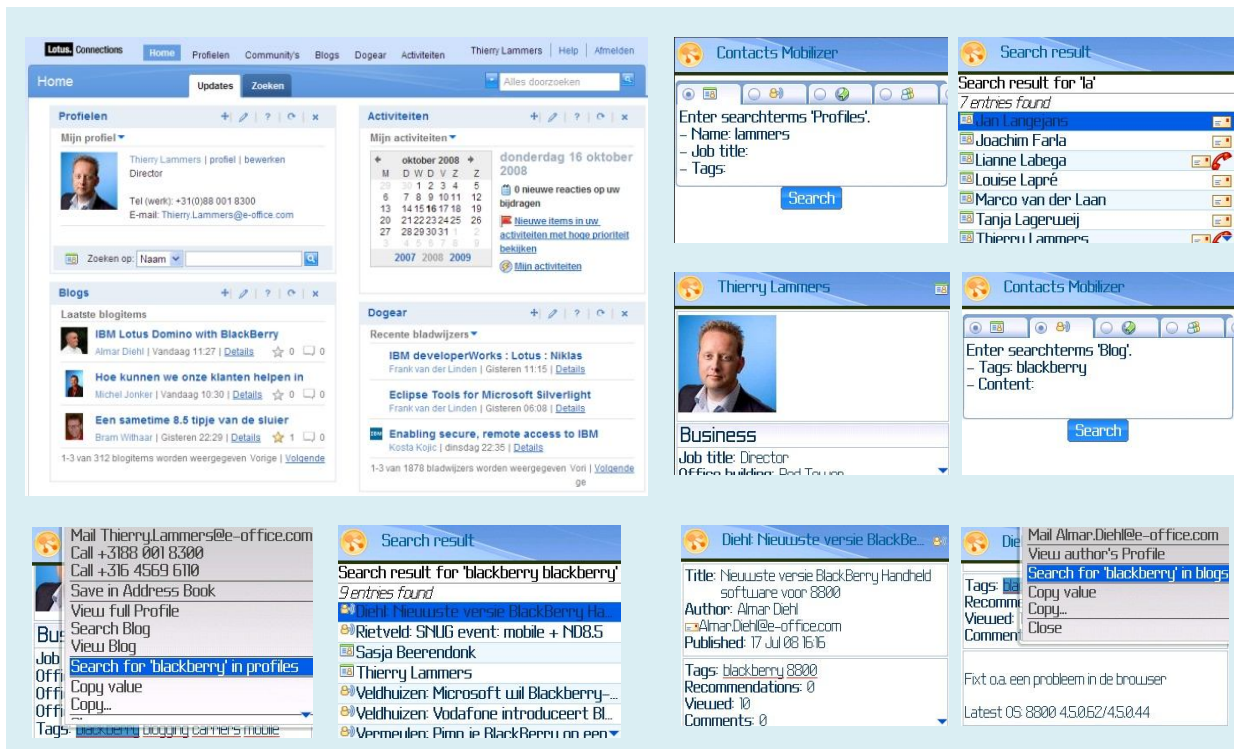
Lotus. Connections Home Profielen Community's Blogs Dogear Activiteiten Thierry Lammers | Help | Afmelden

Home Updates Zoeken Alles doorzoeken

Profielen
Mijn profiel
Thierry Lammers | profiel | bewerken
Director
Tel (werk): +31(0)88 001 8300
E-mail: Thierry.Lammers@e-office.com
Zoeken op: Naam

Activiteiten
Mijn activiteiten
oktober 2008
M D W D V Z Z
29 30 1 2 3 4 5
6 7 8 9 10 11 12
13 14 15 16 17 18 19
20 21 22 23 24 25 26
27 28 29 30 31 1 2
3 4 5 6 7 8 9
2007 2008 2009
donderdag 16 oktober 2008
0 nieuwe reacties op uw bijdragen
Nieuwe items in uw activiteiten met hoge prioriteit bekijken
Mijn activiteiten

Blogs
Laatste blogitems
IBM Lotus Domino with BlackBerry
Almar Diehl | Vandaag 11:27 | Details 0 0
Hoe kunnen we onze klanten helpen in
Michel Jonker | Vandaag 10:30 | Details 0 0
Een sametime 8.5 tipje van de sluier
Bram Withaar | Gisteren 22:29 | Details 1 0
1-3 van 312 blogitems worden weergegeven Vorige | Volgende

Dogear
Recente bladwijzers
IBM developerWorks : Lotus : Niklas
Frank van der Linden | Gisteren 11:15 | Details
Eclipse Tools for Microsoft Silverlight
Frank van der Linden | Gisteren 06:08 | Details
Enabling secure, remote access to IBM
Kosta Kojic | dinsdag 22:35 | Details
1-3 van 1878 bladwijzers worden weergegeven Vori | Volgende ge

Contacts Mobilizer
Enter searchterms 'Profiles'.
- Name: lammers
- Job title:
- Tags:
Search

Search result
Search result for 'la'
7 entries found
Jan Langejans
Joachim Farla
Lianne Labega
Louise Lapré
Marco van der Laan
Tanja Lagerweij
Thierry Lammers

Thierry Lammers
Business
Job title: Director
Office building: Rod Tower

Contacts Mobilizer
Enter searchterms 'Blog'.
- Tags: blackberry
- Content:
Search

Mail Thierry.Lammers@e-office.com
Call +3188 001 8300
Call +316 4569 6110
Save in Address Book
View full Profile
Search Blog
View Blog
Search for 'blackberry' in profiles
Copy value
Copy...
Tags: blackberry blogging carriers mobile

Search result
Search result for 'blackberry blackberry'
9 entries found
Diehl: Nieuwste versie BlackBerry Ha...
Rietveld: SNUG event: mobile + ND8.5
Sasja Beerendonk
Thierry Lammers
Veldhuizen: Microsoft wil Blackberry-...
Veldhuizen: Vodafone introduceert Bl...
Vermeulen: Pimp je BlackBerry op een

Diehl: Nieuwste versie BlackBe...
Title: Nieuwste versie BlackBerry Handheld software voor 8800
Author: Almar Diehl
Almar.Diehl@e-office.com
Published: 17 Jul 08 16:16
Tags: blackberry 8800
Recommendations: 0
Viewed: 10
Comments: 0

Mail Almar.Diehl@e-office.com
View author's Profile
Search for 'blackberry' in blogs
Copy value
Copy...
Close
Tags: bla
Recomm
Viewed:
Commen
Fixt o.a. een probleem in de browser
Latest OS 8800 4.5.0.62/4.5.0.44